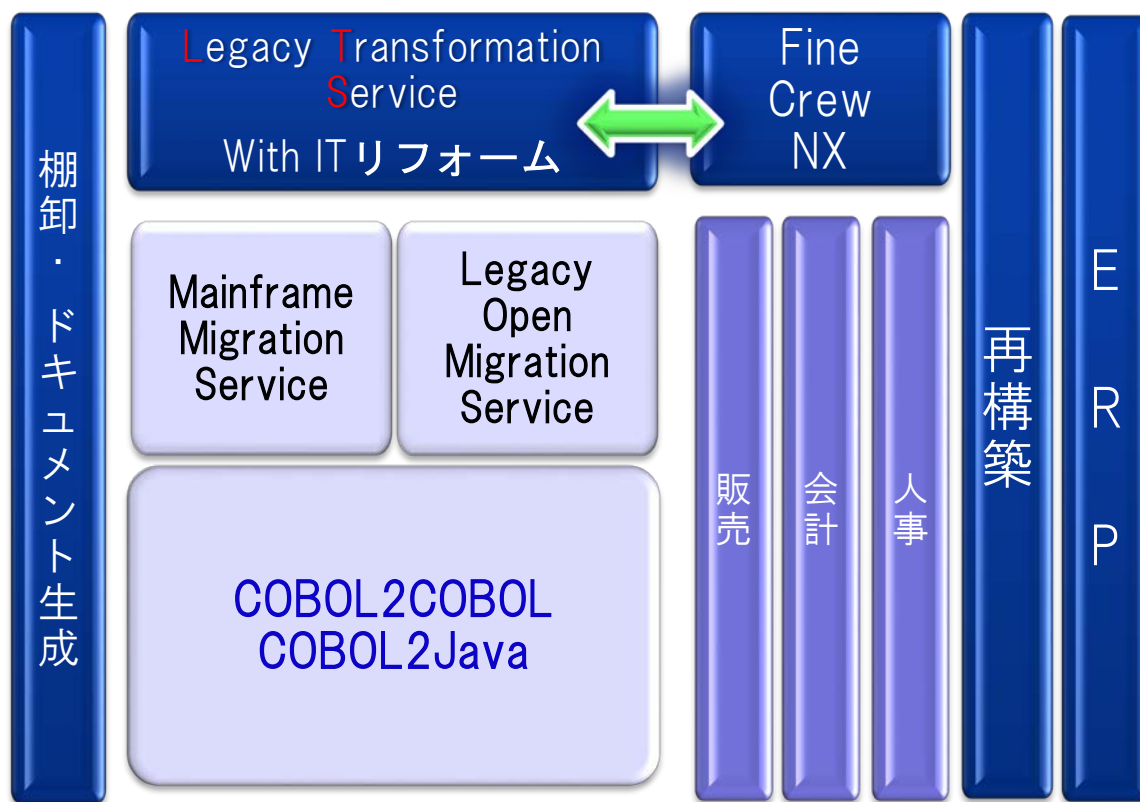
棚卸・ドキュメント生成

Legacy Transformation Service
With ITリフォーム

Fine Crew NX

再構築

ERP

Mainframe Migration Service

Legacy Open Migration Service

COBOL2COBOL
COBOL2Java

販売

会計

人事